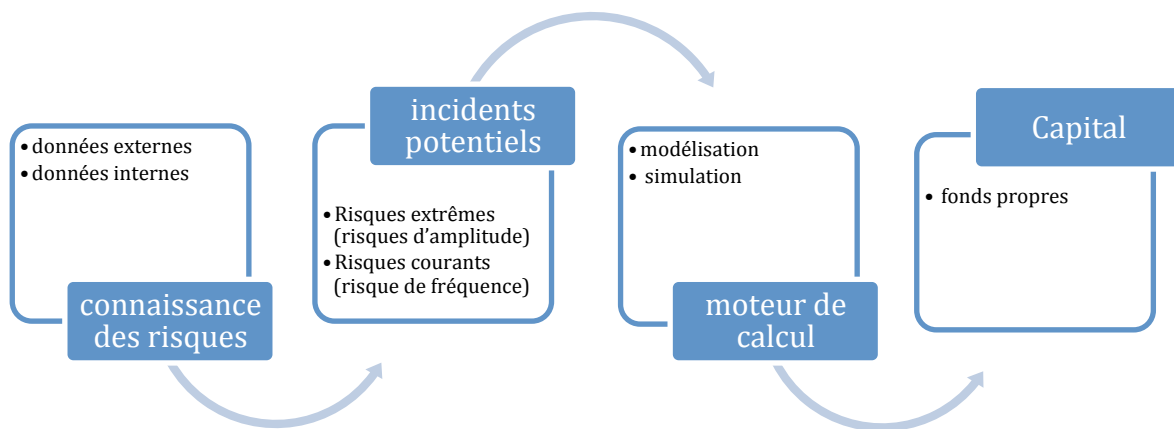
• données externes
• données internes

connaissance des risques

incidents potentiels

• Risques extrêmes (risques d'amplitude)
• Risques courants (risque de fréquence)

• modélisation
• simulation

moteur de calcul

Capital

• fonds propres